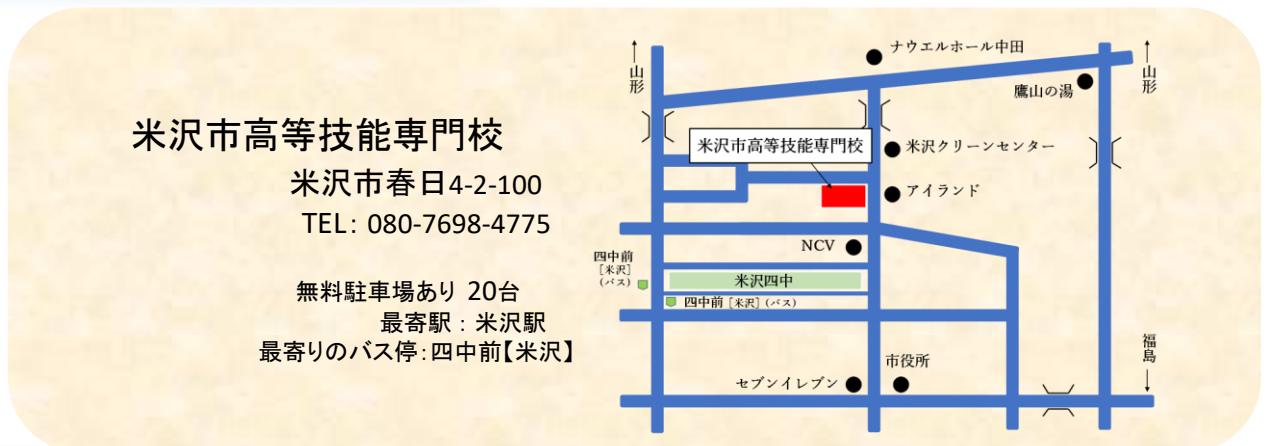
米沢市高等技能専門校

米沢市春日4-2-100

TEL：080-7698-4775

無料駐車場あり 20台

最寄駅：米沢駅

最寄りのバス停：四中前【米沢】

山形

山形

ナウエルホール中田

鷹山の湯

米沢市高等技能専門校

米沢クリーンセンター

アイランド

NCV

四中前［米沢］（バス）

米沢四中

四中前［米沢］（バス）

市役所

セブンイレブン

福島